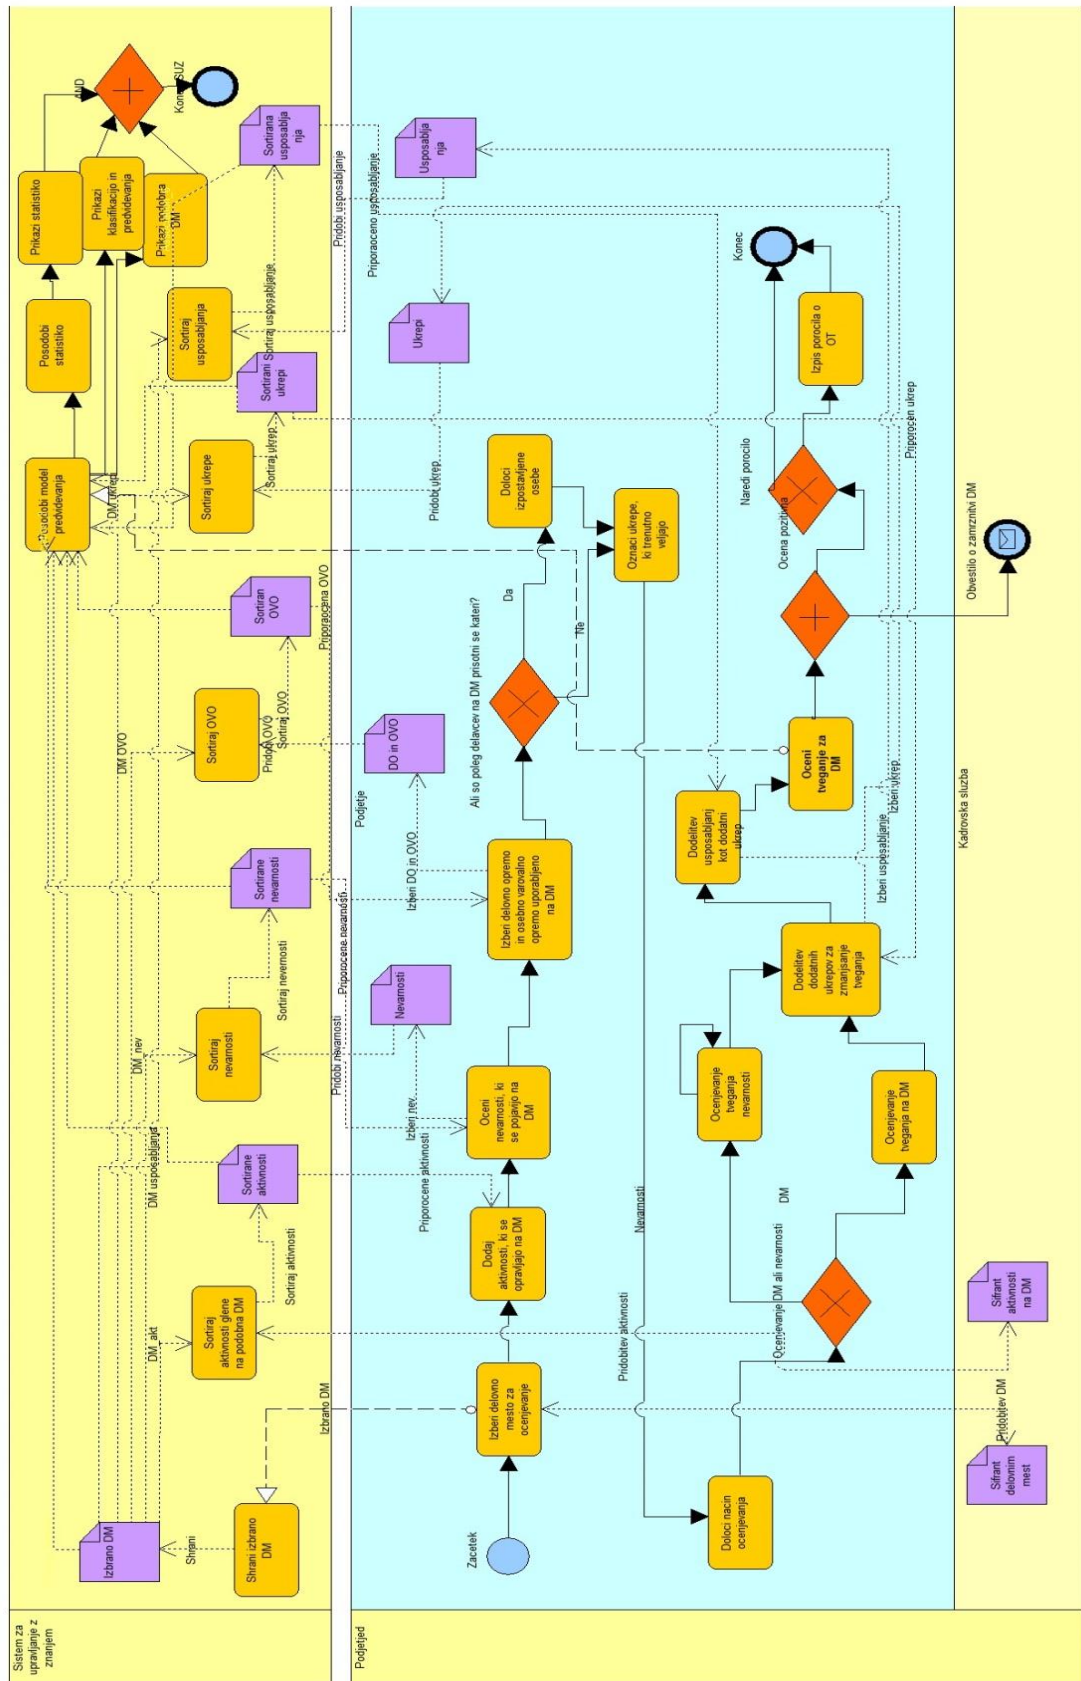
Sistem za upravljanje z znanjem

Podjetje

Kadrovska sluzba

Zacetek

Izberi delovno mesto za ocenjevanje

Izbrano DM

Shrani izbrano DM

Shrani

Izbrano DM

Dodaj aktivnosti, ki se opravljajo na DM

Priporocene aktivnosti

Sortiraj aktivnosti glede na podobna DM

DM_akt

Sortiraj aktivnosti

Sortirane aktivnosti

DM usposabljanje

Oceni nevarnosti, ki se pojavijo na DM

Izberi nev.

Pridobi nevarnosti

Nevarnosti

Sortiraj nevarnosti

DM_nev

Sortiraj nevarnosti

Sortirane nevarnosti

Priporocene nevarnosti

Izberi delovno opremo in osebno varovalno opremo uporabljeno na DM

Izberi DO in OVO

Podjetje

DO in OVO

Pridobi OVO

Sortiraj OVO

Sortiraj OVO

DM OVO

Sortiran OVO

Priporocena OVO

Ali so poleg delavcev na DM prisotni se kateri?

Da

Ne

Doloci izpostavljene osebe

Oznaci ukrepe, ki trenutno veljajo

Pridobi ukrep

Ukrepi

Sortiraj ukrepe

Sortiraj ukrep

Sortirani ukrepi

Sortiraj usposabljanja

Sortiraj usposabljanje

Sortirana usposabljanja

Pridobi usposabljanje

Priporoceno usposabljanje

Usposabljanja

Posodobi model predvidevanja

DM_ukrep

Posodobi statistiko

Prikazi statistiko

Prikazi klasifikacijo in predvidevanja

Prikazi podobna DM

IN/D

Konec SUZ

Nevarnosti

Pridobitev aktivnosti

Doloci nacin ocenjevanja

Ocenjevanje DM ali nevarnosti

DM

Ocenjevanje tveganja nevarnosti

Ocenjevanje tveganja na DM

Dodelitev dodatnih ukrepov za zmanjsanje tveganja

Dodelitev usposabljanj kot dodatni ukrep

Izberi usposabljanje

Izberi ukrep

Oceni tveganje za DM

Ocena pozitivna

Naredi porocilo

Izpis porocila o OT

Konec

Priporocen ukrep

Obvestilo o zamrznitvi DM

Sifrant aktivnosti na DM

Sifrant delovnih mest

Pridobitev DM